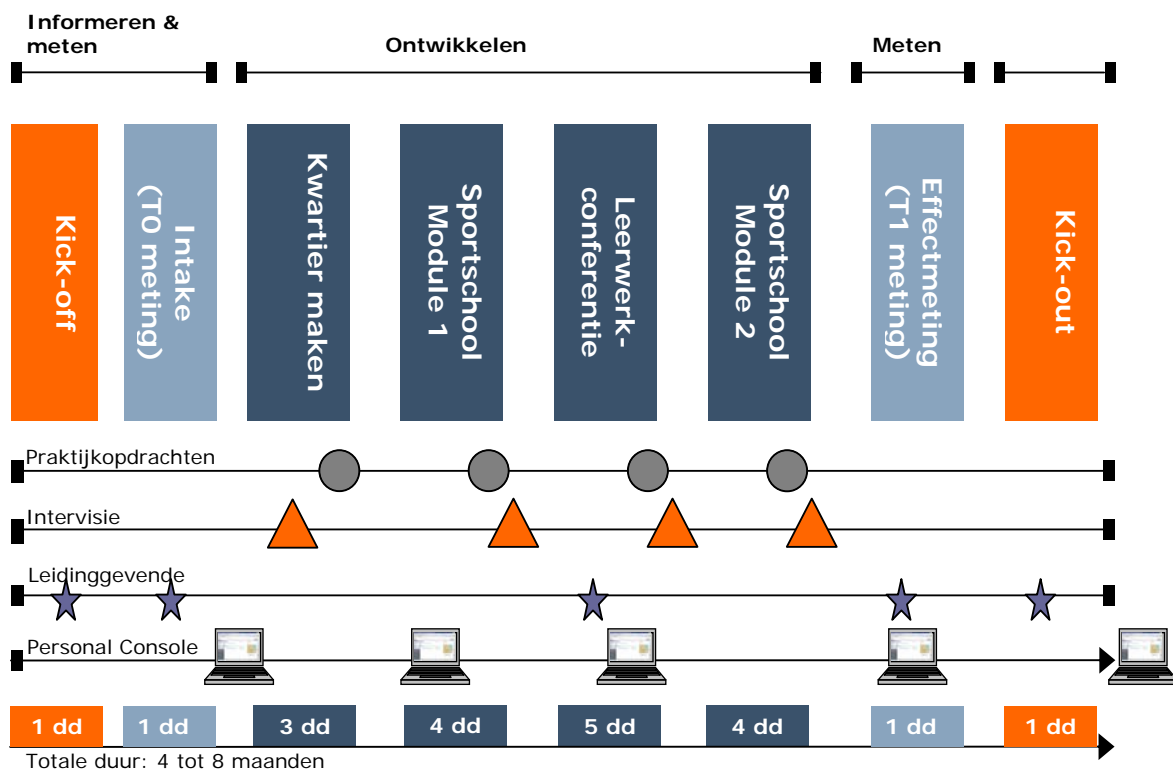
Informeren & meten

Ontwikkelen

Meten

Kick-off

Intake (T0 meting)

Kwartier maken

Sportschool Module 1

Leerwerk-conferentie

Sportschool Module 2

Effectmeting (T1 meting)

Kick-out

Praktijkopdrachten

Intervisie

Leidinggevende

Personal Console

1 dd

1 dd

3 dd

4 dd

5 dd

4 dd

1 dd

1 dd

Totale duur: 4 tot 8 maanden